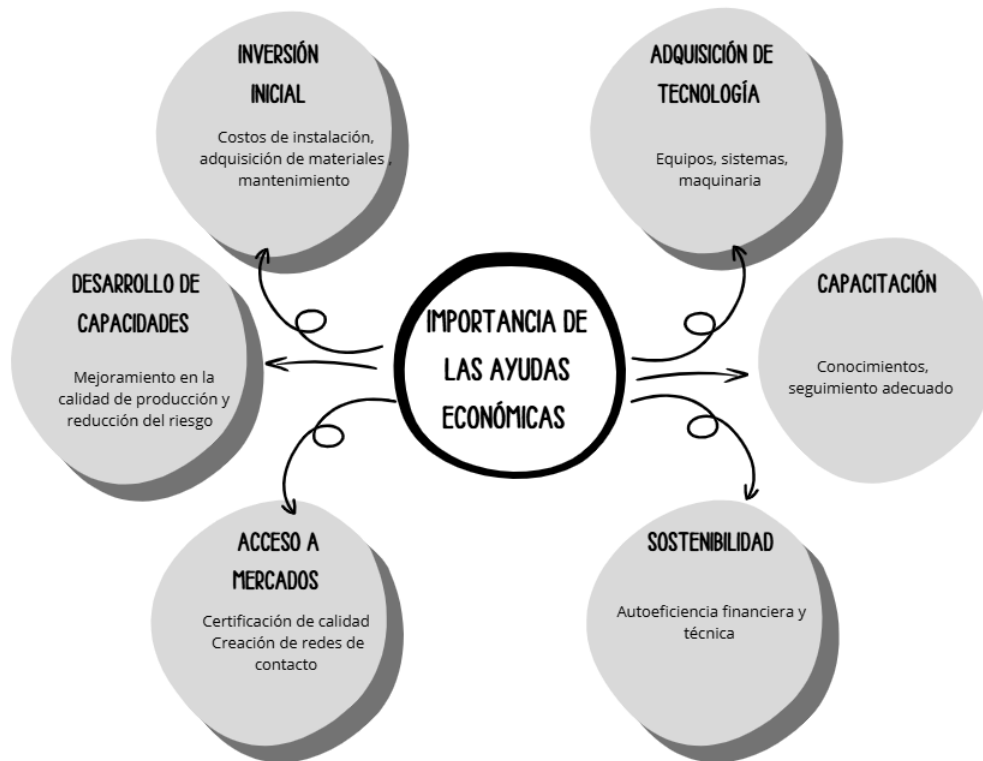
IMPORTANCIA DE LAS AYUDAS ECONÓMICAS

INVERSIÓN INICIAL

Costos de instalación, adquisición de materiales , mantenimiento

ADQUISICIÓN DE TECNOLOGÍA

Equipos, sistemas, maquinaria

DESARROLLO DE CAPACIDADES

Mejoramiento en la calidad de producción y reducción del riesgo

CAPACITACIÓN

Conocimientos, seguimiento adecuado

ACCESO A MERCADOS

Certificación de calidad
Creación de redes de contacto

SOSTENIBILIDAD

Autoeficiencia financiera y técnica